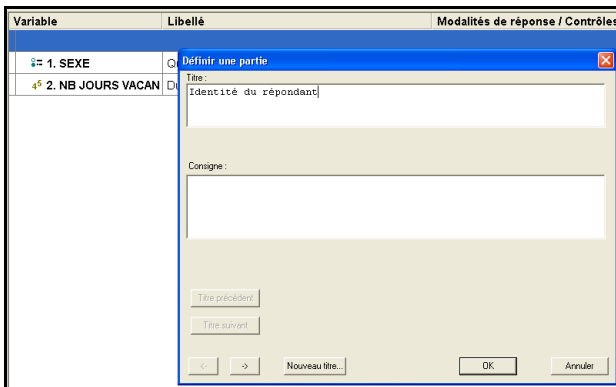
| Variable | Libellé | Modalités de réponse / Contrôles |
|---|---|---|
| 1. SEXE | Q | |
| 2. NB JOURS VACAN | D | |

Définir une partie

Titre :

Identité du répondant

Consigne :

Titre précédent

Titre suivant

<-

->

Nouveau titre...

OK

Annuler